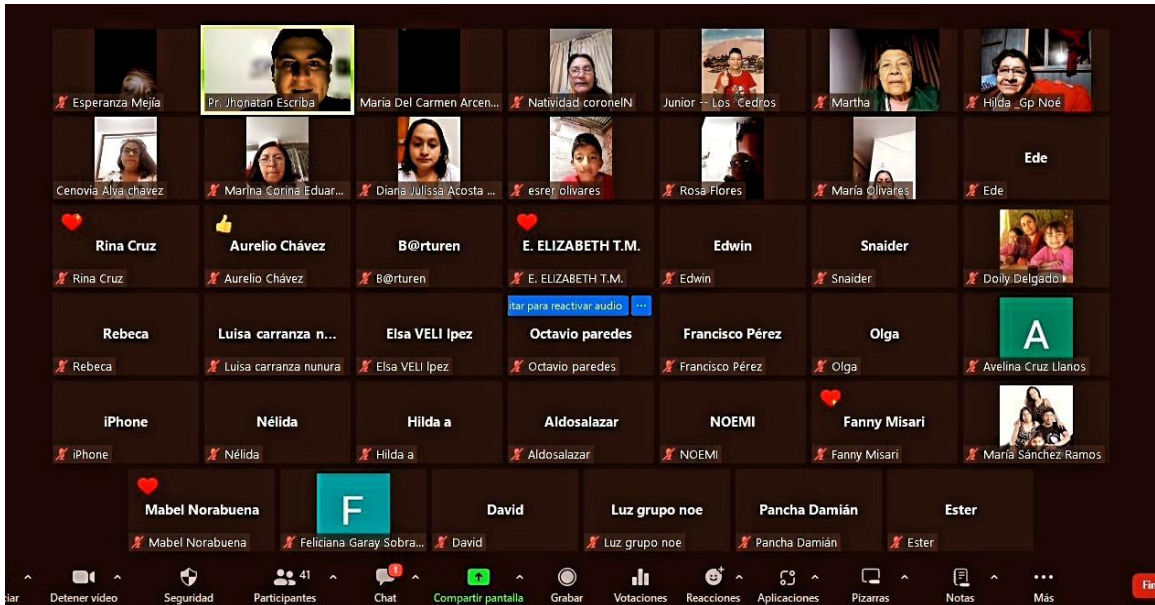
Esperanza Mejía
Pr. Jhonatan Escriba
Maria Del Carmen Arcen...
Natividad coronelN
Junior -- Los Cedros
Martha
Hilda _Gp Noé

Cenovia Alva chavez
Marina Corina Eduar...
Diana Julissa Acosta ...
esrer olivares
Rosa Flores
María Olivares
Ede
Ede

Rina Cruz
Rina Cruz
Aurelio Chávez
Aurelio Chávez
B@rturen
B@rturen
E. ELIZABETH T.M.
E. ELIZABETH T.M.
Edwin
Edwin
Snaider
Snaider
Doily Delgado

Rebeca
Rebeca
Luisa carranza n...
Luisa carranza nunura
Elsa VELI lpez
Elsa VELI lpez
itar para reactivar audio
Octavio paredes
Octavio paredes
Francisco Pérez
Francisco Pérez
Olga
Olga
A
Avelina Cruz Llanos

iPhone
iPhone
Nélida
Nélida
Hilda a
Hilda a
Aldosalazar
Aldosalazar
NOEMI
NOEMI
Fanny Misari
Fanny Misari
María Sánchez Ramos

Mabel Norabuena
Mabel Norabuena
F
Feliciana Garay Sobra...
David
David
Luz grupo noe
Luz grupo noe
Pancha Damián
Pancha Damián
Ester
Ester

ciar
Detener video
Seguridad
41
Participantes
1
Chat
Compartir pantalla
Grabar
Votaciones
Reacciones
Aplicaciones
Pizarras
Notas
Más
Fin